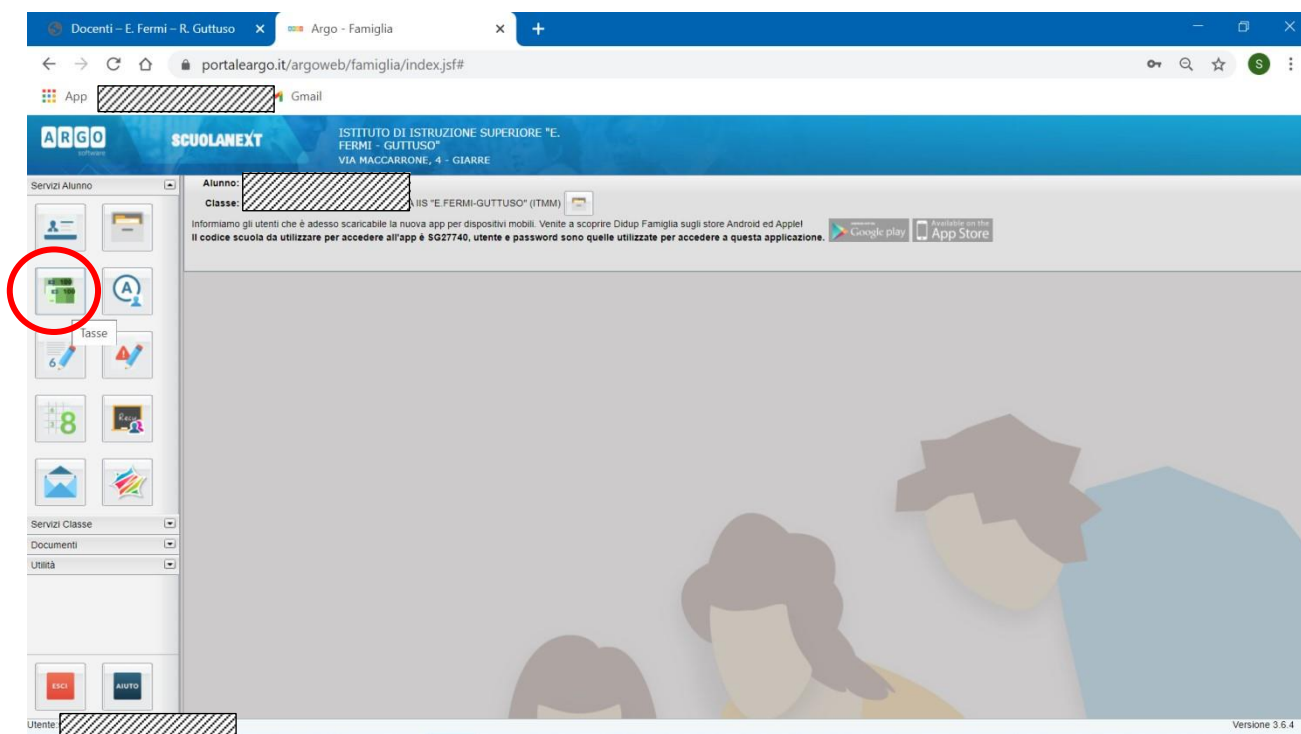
Docenti – E. Fermi – R. Guttuso ×
Argo - Famiglia ×
+

portaleargo.it/argoweb/famiglia/index.jsf#

App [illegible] Gmail

ARGO software
SCUOLANEXT
ISTITUTO DI ISTRUZIONE SUPERIORE "E. FERMI - GUTTUSO"
VIA MACCARRONE, 4 - GIARRE

Servizi Alunno

Alunno: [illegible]
Classe: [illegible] IIS "E.FERMI-GUTTUSO" (ITMM)

Informiamo gli utenti che è adesso scaricabile la nuova app per dispositivi mobili. Venite a scoprire Didup Famiglia sugli store Android ed Apple!
Il codice scuola da utilizzare per accedere all'app è SG27740, utente e password sono quelle utilizzate per accedere a questa applicazione.

Google play
Available on the App Store

Tasse

Servizi Classe
Documenti
Utilità

ESCI
AIUTO

Utente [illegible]
Versione 3.6.4